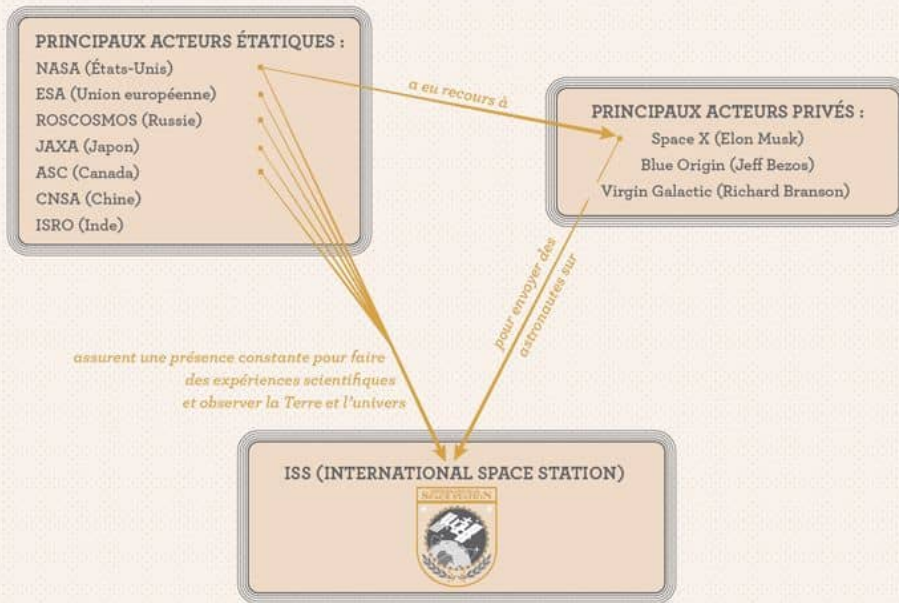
PRINCIPAUX ACTEURS ÉTATIQUES :
NASA (États-Unis)
ESA (Union européenne)
ROSCOSMOS (Russie)
JAXA (Japon)
ASC (Canada)
CNSA (Chine)
ISRO (Inde)

a eu recours à

PRINCIPAUX ACTEURS PRIVÉS :
Space X (Elon Musk)
Blue Origin (Jeff Bezos)
Virgin Galactic (Richard Branson)

pour envoyer des astronautes sur

assurent une présence constante pour faire des expériences scientifiques et observer la Terre et l'univers

ISS (INTERNATIONAL SPACE STATION)

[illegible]